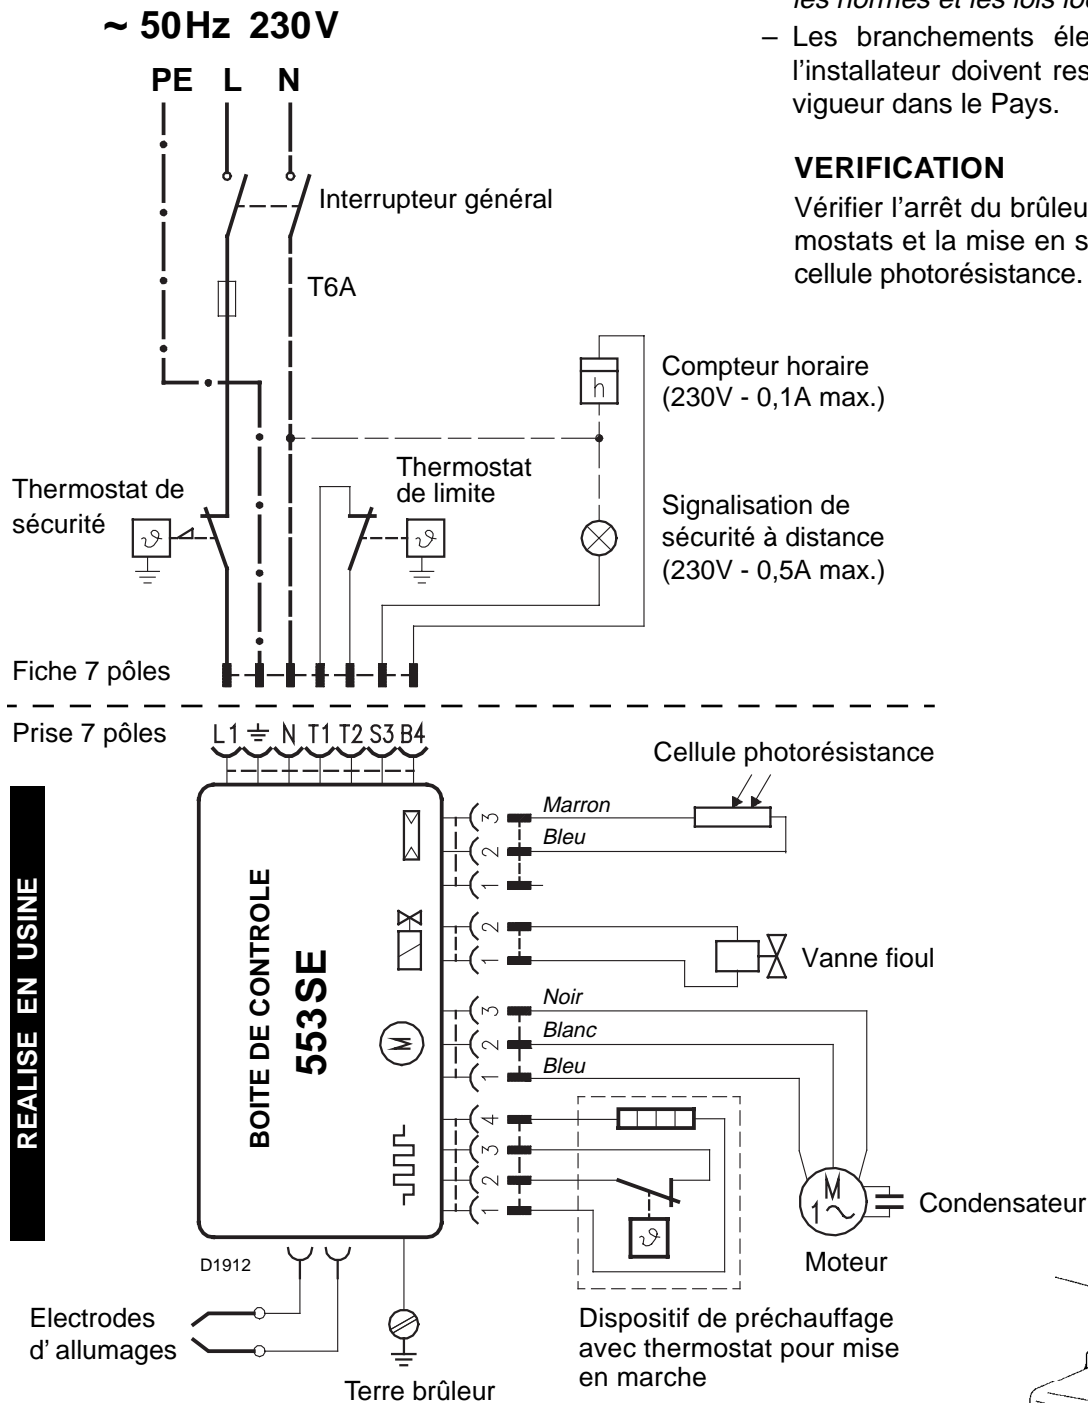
~ 50Hz 230V

PE L N

Interrupteur général

T6A

Compteur horaire (230V - 0,1A max.)

Thermostat de sécurité

Thermostat de limite

Signalisation de sécurité à distance (230V - 0,5A max.)

Fiche 7 pôles

Prise 7 pôles

L1 ⏚ N T1 T2 S3 B4

Cellule photorésistance

Marron

Bleu

REALISE EN USINE

BOITE DE CONTROLE

553SE

Vanne fioul

Noir

Blanc

Bleu

Condensateur

Moteur

D1912

Electrodes d' allumages

Terre brûleur

Dispositif de préchauffage avec thermostat pour mise en marche

les normes et les lois lo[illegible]

– Les branchements éle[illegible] l'installateur doivent res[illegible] vigueur dans le Pays.

VERIFICATION

Vérifier l'arrêt du brûleu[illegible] mostats et la mise en s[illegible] cellule photorésistance.